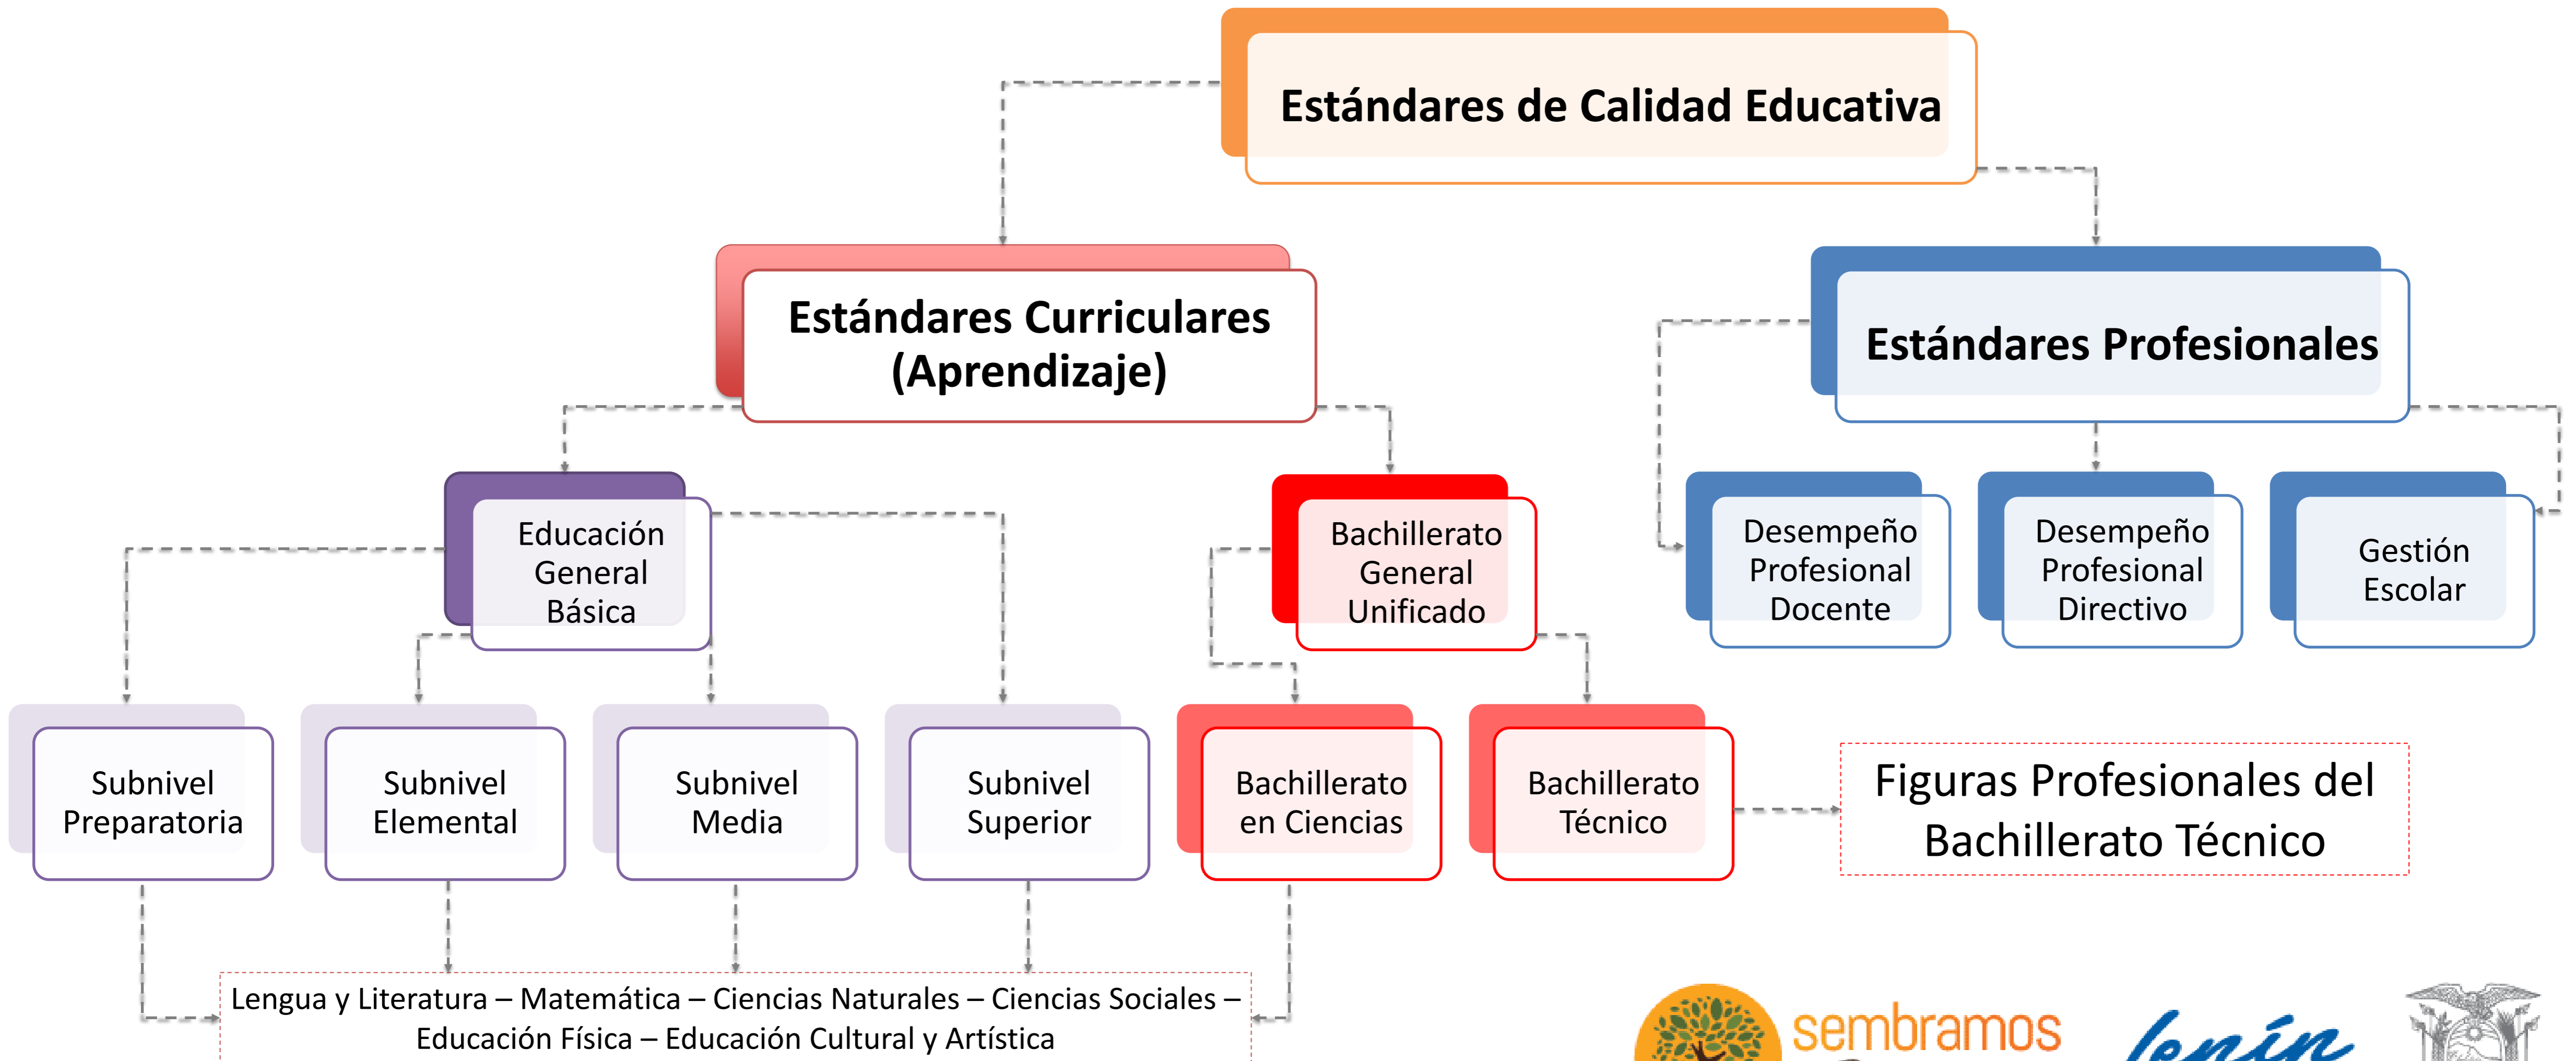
Estándares de Calidad Educativa

Estándares Curriculares (Aprendizaje)

Estándares Profesionales

Educación General Básica

Bachillerato General Unificado

Desempeño Profesional Docente

Desempeño Profesional Directivo

Gestión Escolar

Subnivel Preparatoria

Subnivel Elemental

Subnivel Media

Subnivel Superior

Bachillerato en Ciencias

Bachillerato Técnico

Figuras Profesionales del Bachillerato Técnico

Lengua y Literatura – Matemática – Ciencias Naturales – Ciencias Sociales – Educación Física – Educación Cultural y Artística

sembramos

lenín